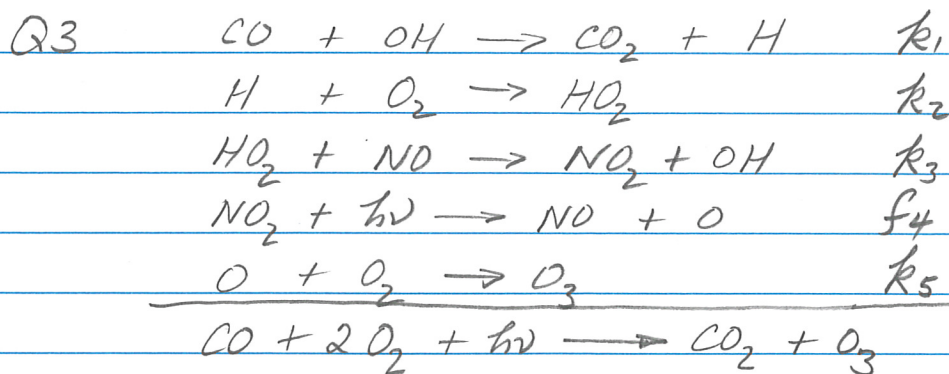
Q3

$CO + OH \rightarrow CO_2 + H$ $k_1$

$H + O_2 \rightarrow HO_2$ $k_2$

$HO_2 + NO \rightarrow NO_2 + OH$ $k_3$

$NO_2 + h\nu \rightarrow NO + O$ $f_4$

$O + O_2 \rightarrow O_3$ $k_5$

$CO + 2O_2 + h\nu \rightarrow CO_2 + O_3$